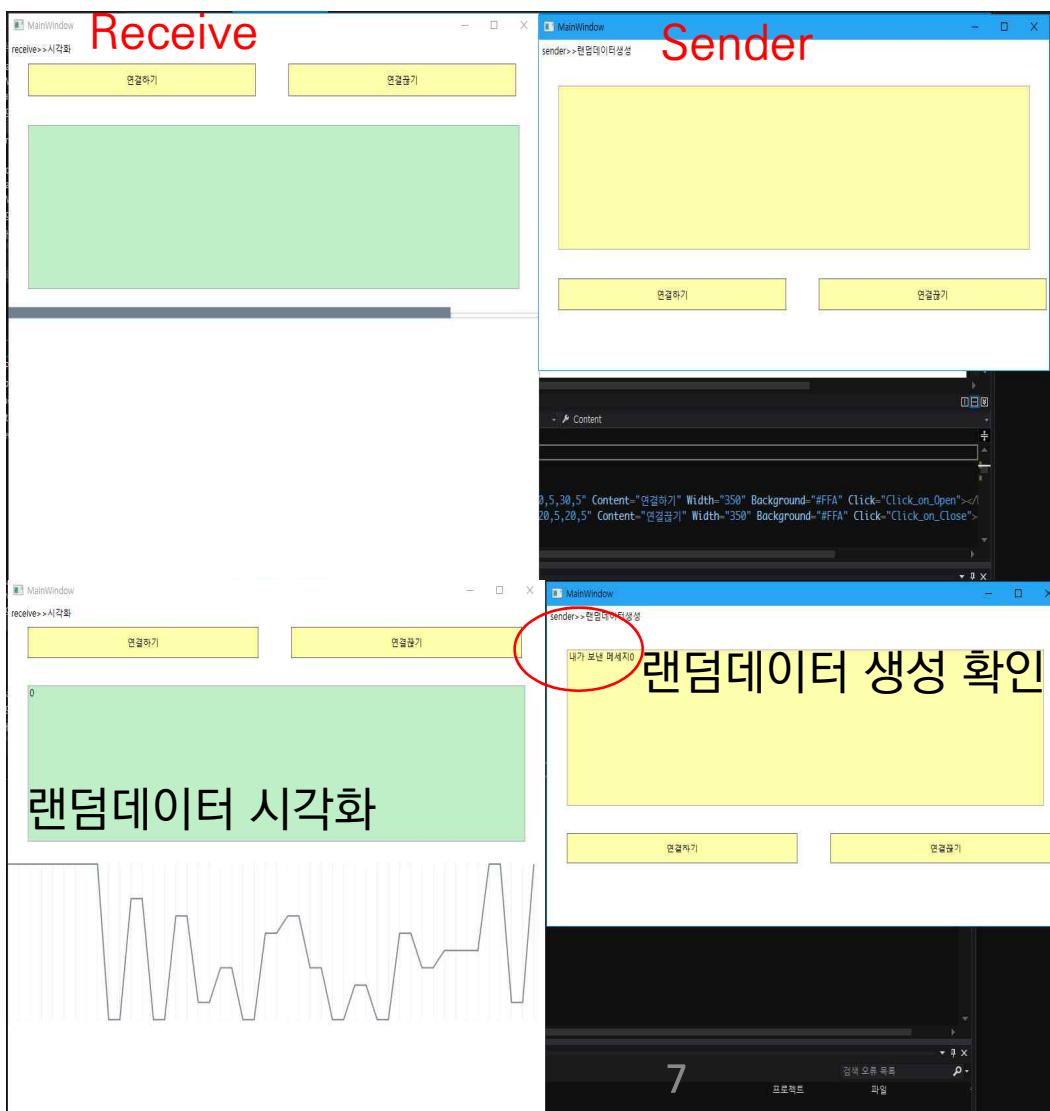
MainWindow
Receive
receive>>시각화

연결하기

연결끊기

MainWindow
Sender
sender>>랜덤데이터생성

연결하기

연결끊기

Content

0,5,30,5" Content="연결하기" Width="350" Background="#FFA" Click="Click_on_Open"></
20,5,20,5" Content="연결끊기" Width="350" Background="#FFA" Click="Click_on_Close">

MainWindow
receive>>시각화

연결하기

연결끊기

0

랜덤데이터 시각화

MainWindow
sender>>랜덤데이터생성

내가 보낸 메세지0

랜덤데이터 생성 확인

연결하기

연결끊기

7

검색 오류 목록

프로젝트

파일